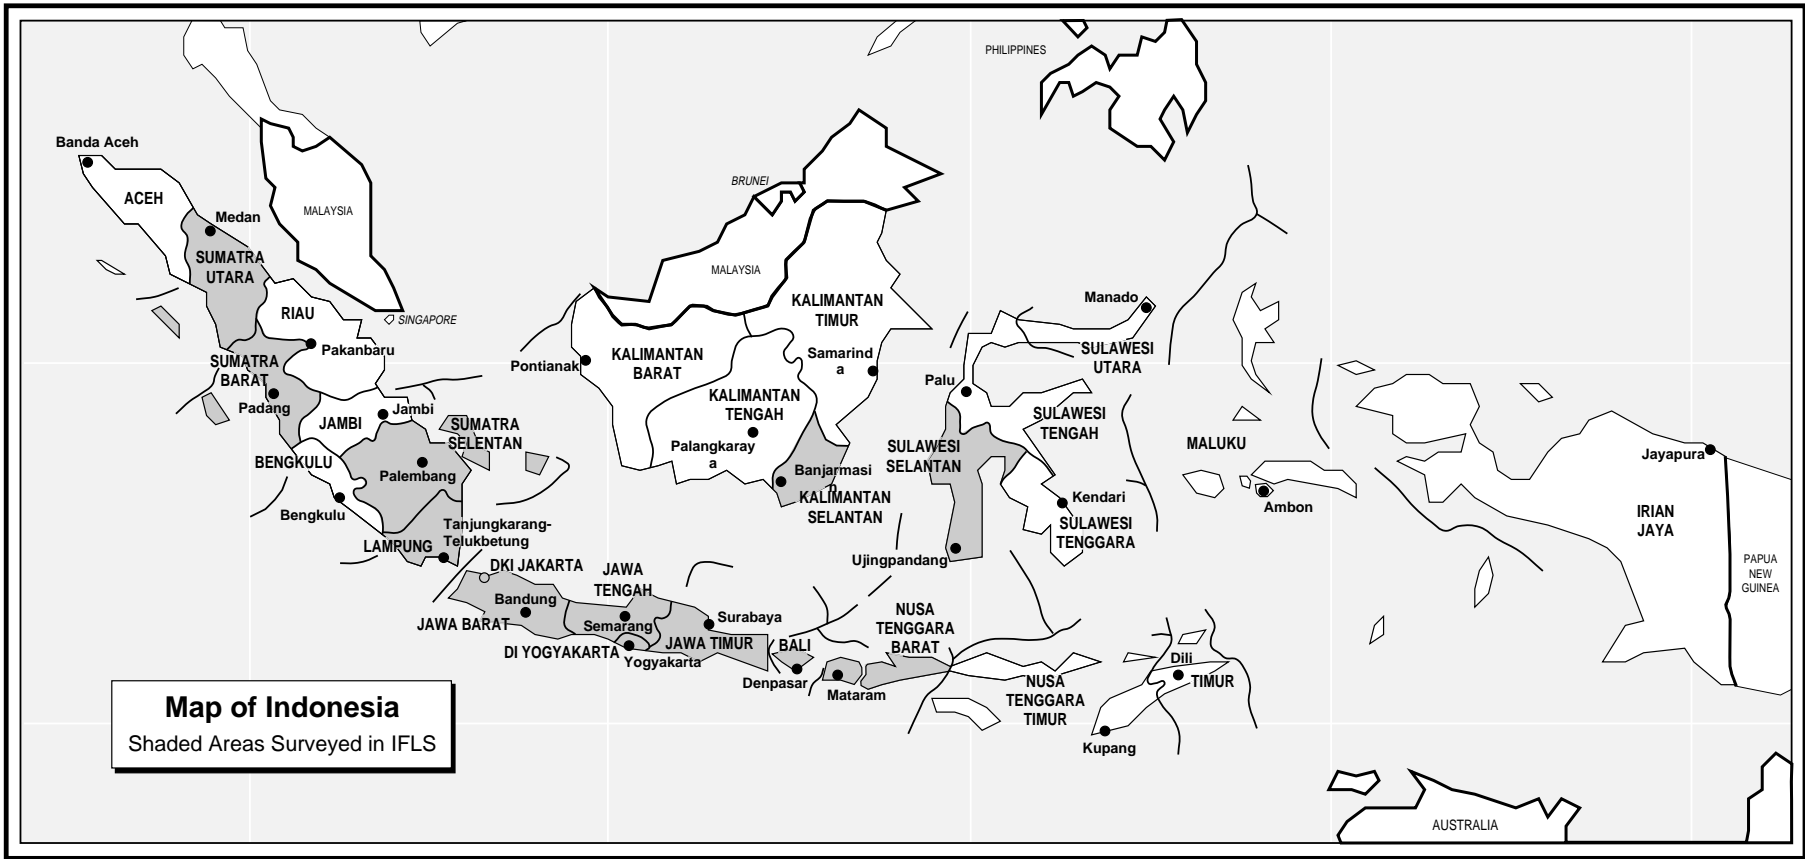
PHILIPPINES

Banda Aceh
ACEH
Medan
MALAYSIA
SUMATRA UTARA
RIAU
SINGAPORE
Pakanbaru
SUMATRA BARAT
Padang
JAMBI
Jambi
SUMATRA SELENTAN
BENGKULU
Palembang
Bengkulu
Tanjungkarang-Telukbetung
LAMPUNG
BRUNEI
MALAYSIA
KALIMANTAN TIMUR
Pontianak
KALIMANTAN BARAT
Samarind a
KALIMANTAN TENGAH
Palangkaray a
Banjarmasi n
KALIMANTAN SELANTAN
Manado
SULAWESI UTARA
Palu
SULAWESI TENGAH
SULAWESI SELANTAN
MALUKU
Kendari
SULAWESI TENGGARA
Ambon
Jayapura
IRIAN JAYA
PAPUA NEW GUINEA
Ujingpandang
DKI JAKARTA
JAWA TENGAH
Bandung
Surabaya
JAWA BARAT
Semarang
JAWA TIMUR
DI YOGYAKARTA
Yogyakarta
BALI
Denpasar
NUSA TENGGARA BARAT
Mataram
NUSA TENGGARA TIMUR
Dili
TIMUR
Kupang
AUSTRALIA

Map of Indonesia
Shaded Areas Surveyed in IFLS